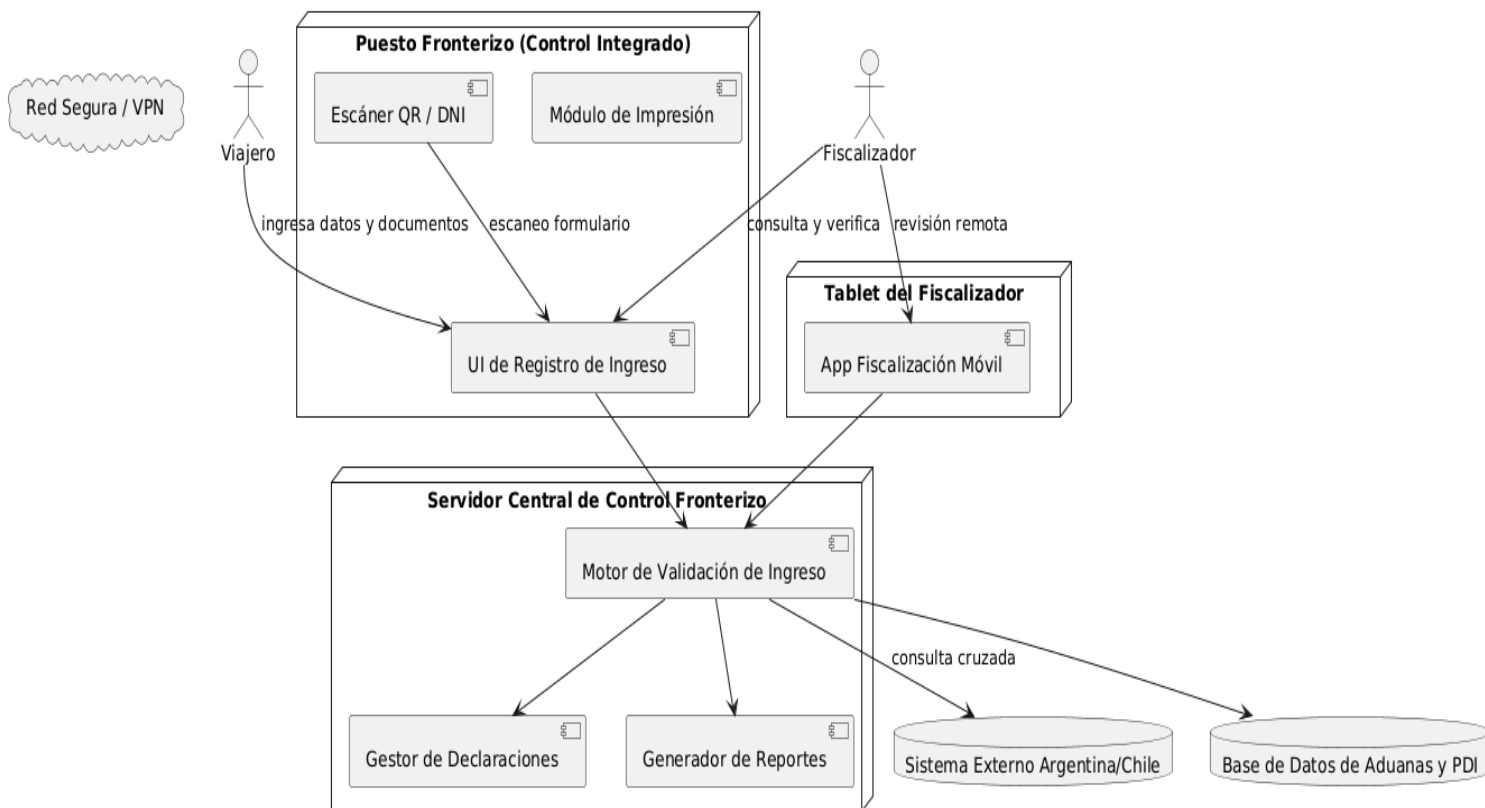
Red Segura / VPN

Viajero

Puesto Fronterizo (Control Integrado)

Escáner QR / DNI

Módulo de Impresión

Fiscalizador

ingresa datos y documentos

escaneo formulario

consulta y verifica

revisión remota

Tablet del Fiscalizador

UI de Registro de Ingreso

App Fiscalización Móvil

Servidor Central de Control Fronterizo

Motor de Validación de Ingreso

consulta cruzada

Gestor de Declaraciones

Generador de Reportes

Sistema Externo Argentina/Chile

Base de Datos de Aduanas y PDI